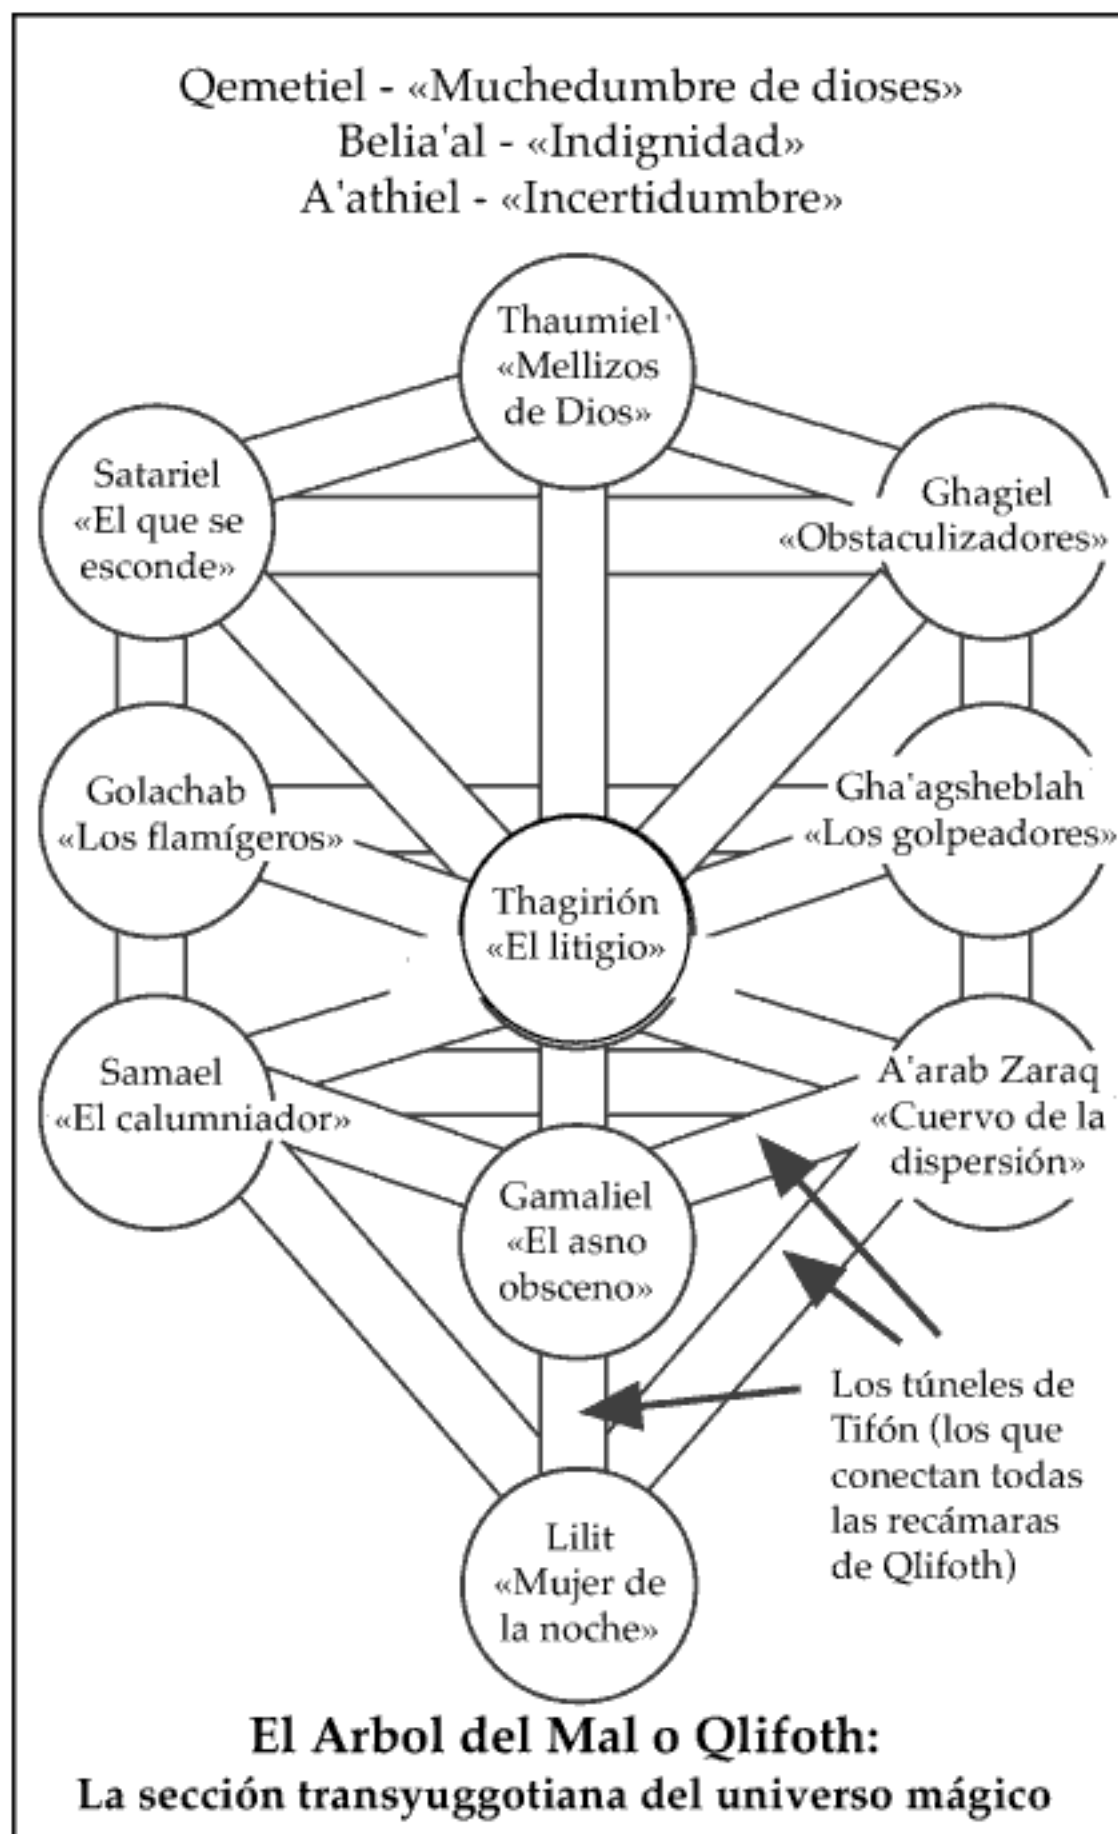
Qemetiel - «Muchedumbre de dioses»
Belia'al - «Indignidad»
A'athiel - «Incertidumbre»

Thaumiel «Mellizos de Dios»

Satariel «El que se esconde»

Ghagiel «Obstaculizadores»

Golachab «Los flamígeros»

Gha'agsheblah «Los golpeadores»

Thagirión «El litigio»

Samael «El calumniador»

A'arab Zaraq «Cuervo de la dispersión»

Gamaliel «El asno obsceno»

Los túneles de Tifón (los que conectan todas las recámaras de Qlifoth)

Lilit «Mujer de la noche»

El Arbol del Mal o Qlifoth:
La sección transyuggotiana del universo mágico